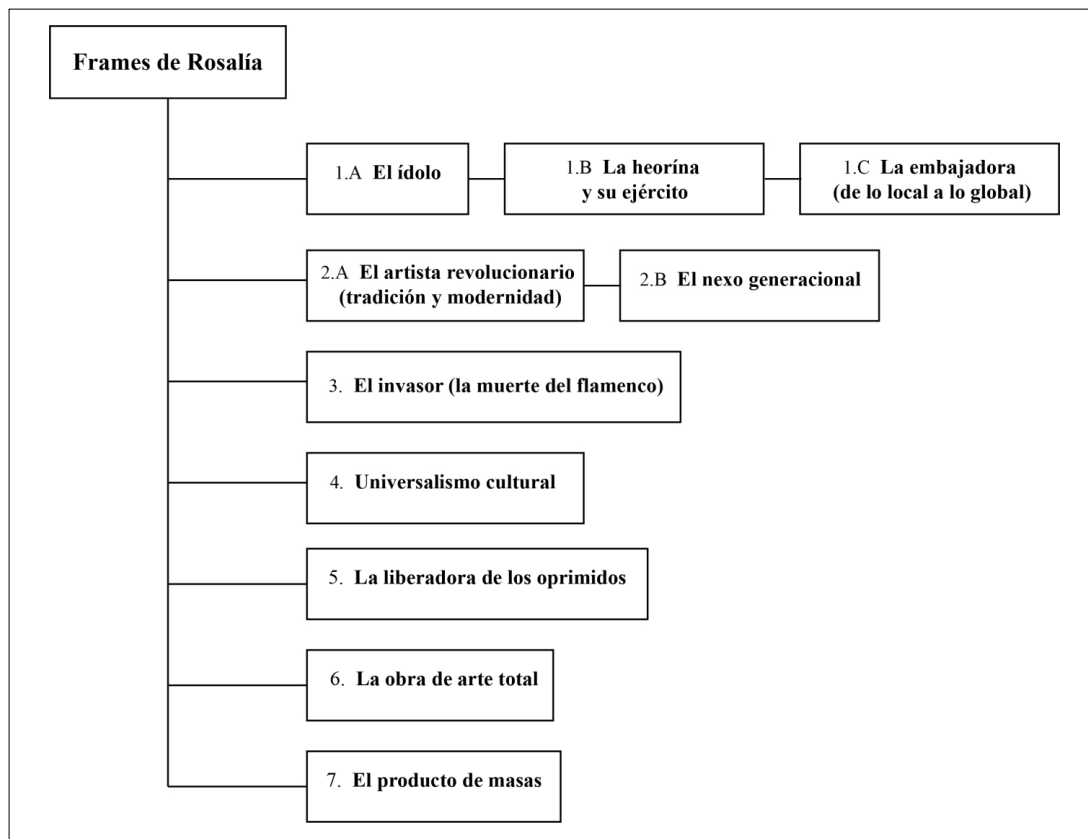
Frames de Rosalía

1.A El ídolo

1.B La heorína y su ejército

1.C La embajadora (de lo local a lo global)

2.A El artista revolucionario (tradición y modernidad)

2.B El nexo generacional

3. El invasor (la muerte del flamenco)

4. Universalismo cultural

5. La liberadora de los oprimidos

6. La obra de arte total

7. El producto de masas